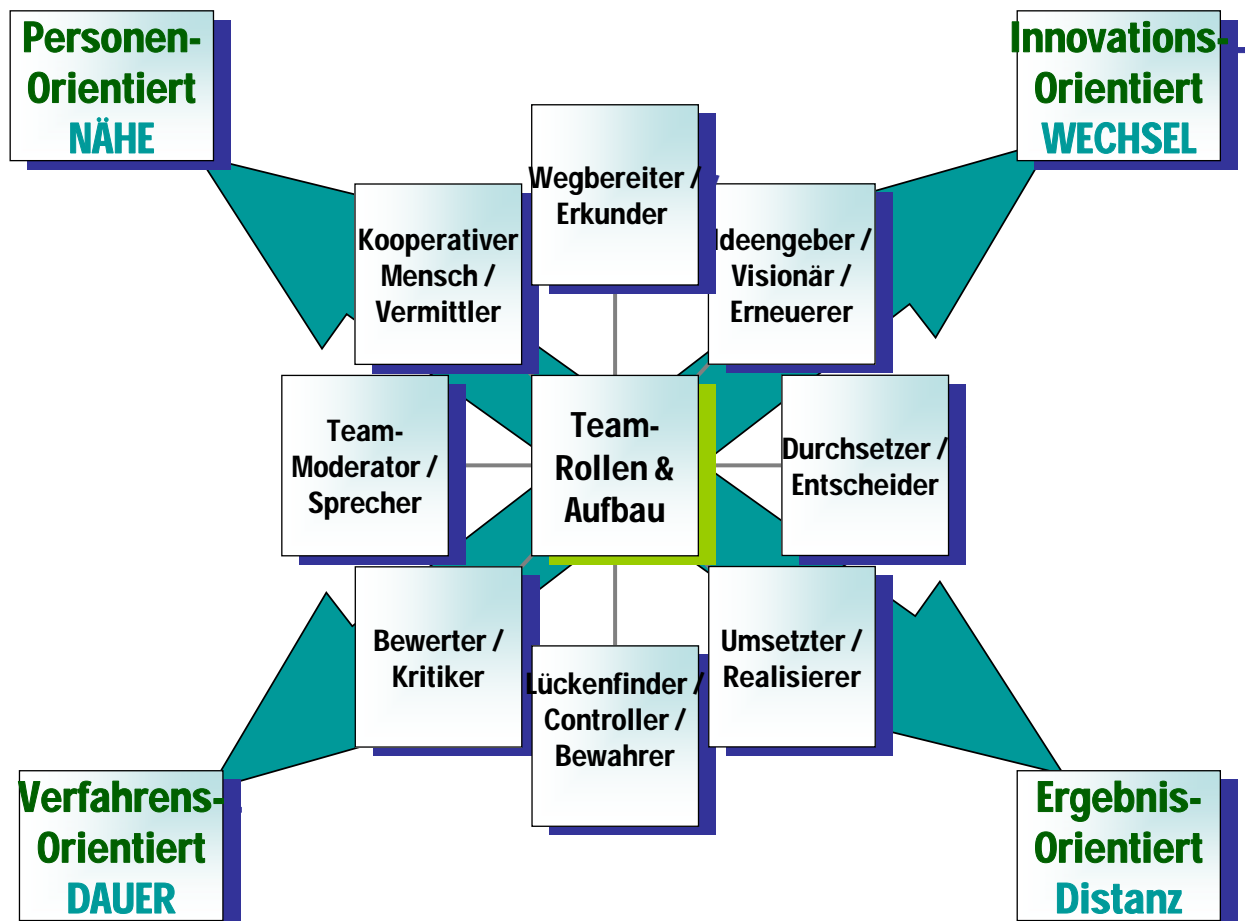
Personen-
Orientiert
NÄHE

Innovations-
Orientiert
WECHSEL

Wegbereiter /
Erkunder

Kooperativer
Mensch /
Vermittler

Ideengeber /
Visionär /
Erneuerer

Team-
Moderator /
Sprecher

Team-
Rollen &
Aufbau

Durchsetzer /
Entscheider

Bewerter /
Kritiker

Umsetzter /
Realisierer

Lückenfinder /
Controller /
Bewahrer

Verfahrens-
Orientiert
DAUER

Ergebnis-
Orientiert
Distanz